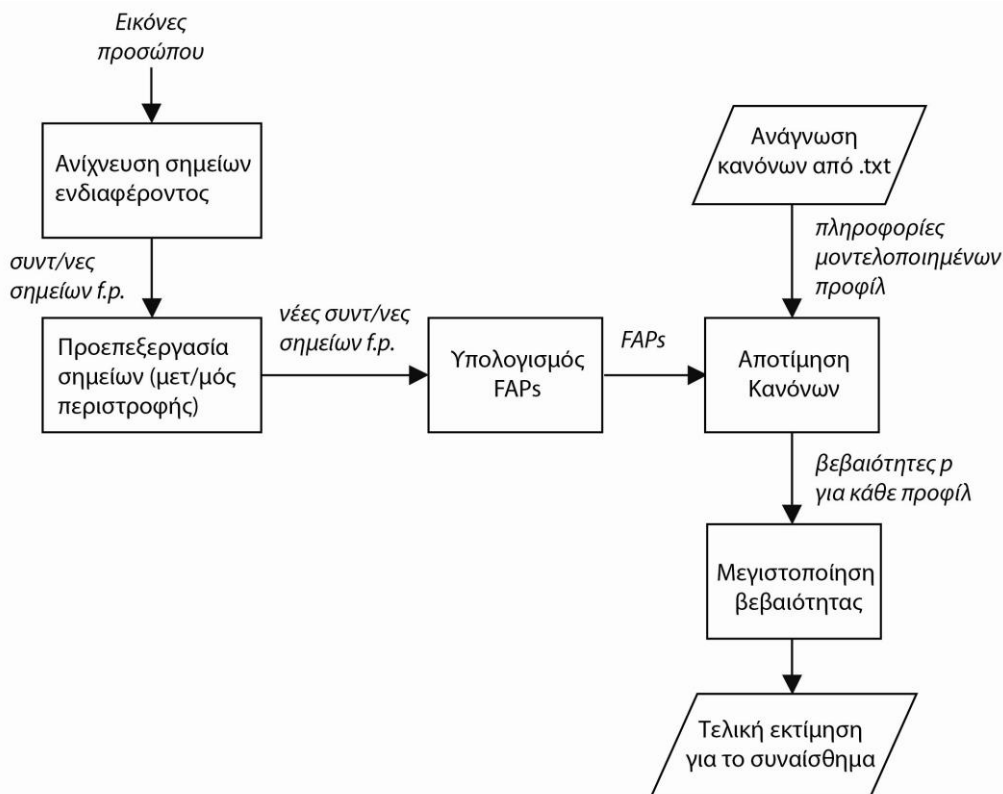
Εικόνες προσώπου

Ανίχνευση σημείων ενδιαφέροντος

συντ/νες σημείων f.p.

Προεπεξεργασία σημείων (μετ/μός περιστροφής)

νέες συντ/νες σημείων f.p.

Υπολογισμός FAPs

FAPs

Ανάγνωση κανόνων από .txt

πληροφορίες μοντελοποιημένων προφίλ

Αποτίμηση Κανόνων

βεβαιότητες p για κάθε προφίλ

Μεγιστοποίηση βεβαιότητας

Τελική εκτίμηση για το συναίσθημα